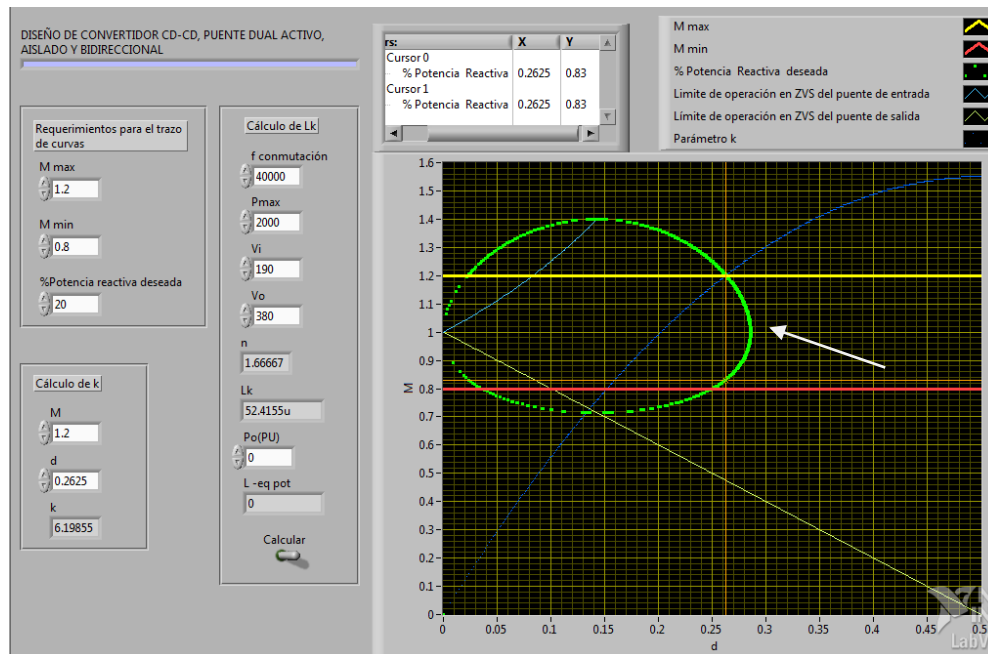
DISEÑO DE CONVERTIDOR CD-CD, PUENTE DUAL ACTIVO, AISLADO Y BIDIRECCIONAL

Requerimientos para el trazo de curvas

M max
1.2

M min
0.8

%Potencia reactiva deseada
20

Cálculo de k

M
1.2

d
0.2625

k
6.19855

Cálculo de Lk

f conmutación
40000

Pmax
2000

Vi
190

Vo
380

n
1.66667

Lk
52.4155u

Po(PU)
0

L -eq pot
0

Calcular

| rs: | X | Y |
|---|---|---|
| Cursor 0 | | |
| % Potencia Reactiva | 0.2625 | 0.83 |
| Cursor 1 | | |
| % Potencia Reactiva | 0.2625 | 0.83 |

M max
M min
% Potencia Reactiva deseada
Limite de operación en ZVS del puente de entrada
Limite de operación en ZVS del puente de salida
Parámetro k

1.6
1.5
1.4
1.3
1.2
1.1
1
0.9
0.8
0.7
0.6
0.5
0.4
0.3
0.2
0.1
0
M
0 0.05 0.1 0.15 0.2 0.25 0.3 0.35 0.4 0.45 0.5
d

LabV